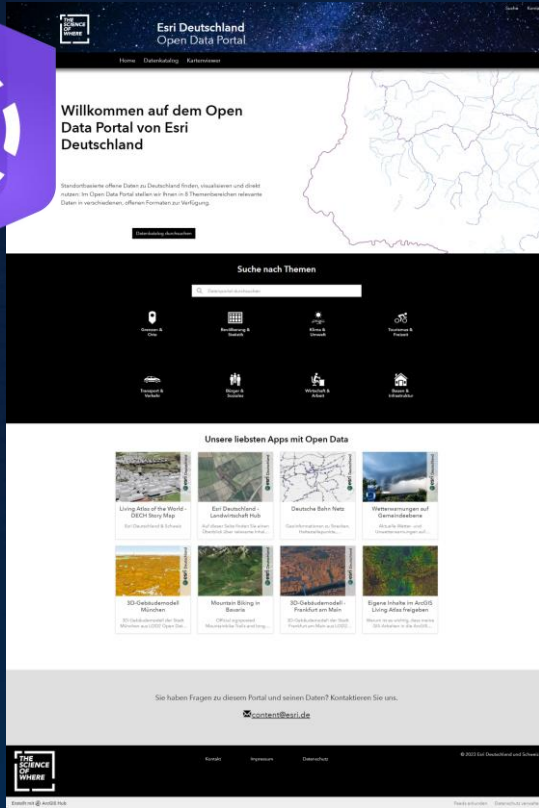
THE SCIENCE OF WHERE

Esri Deutschland
Open Data Portal

Suche

Home Datenkatalog Kartenviewer

Willkommen auf dem Open Data Portal von Esri Deutschland

Standortbasierte offene Daten zu Deutschland finden, visualisieren und direkt nutzen: Im Open Data Portal stellen wir Ihnen in 8 Themenbereichen relevante Daten in verschiedenen, offenen Formaten zur Verfügung.

Datenkatalog durchsuchen

Suche nach Themen

Opendportal durchsuchen

Grenzen & Orte

Bevölkerung & Statistik

Klima & Umwelt

Tourismus & Freizeit

Transport & Verkehr

Bürger & Soziales

Wirtschaft & Arbeit

Bauen & Infrastruktur

Unsere liebsten Apps mit Open Data

Living Atlas of the World - DECH Story Map

Esri Deutschland & Schweiz

Esri Deutschland - Landwirtschaft Hub

Deutsche Bahn Netz

Wetterwarnungen auf Gemeindeebene

3D-Gebäudemodell München

Mountain Biking in Bavaria

3D-Gebäudemodell - Frankfurt am Main

Eigene Inhalte im ArcGIS Living Atlas freigeben

Sie haben Fragen zu diesem Portal und seinen Daten? Kontaktieren Sie uns.

content@esri.de

THE SCIENCE OF WHERE

Kontakt Impressum Datenschutz

© 2023 Esri Deutschland und Schweiz

Erstellt mit ArcGIS Hub